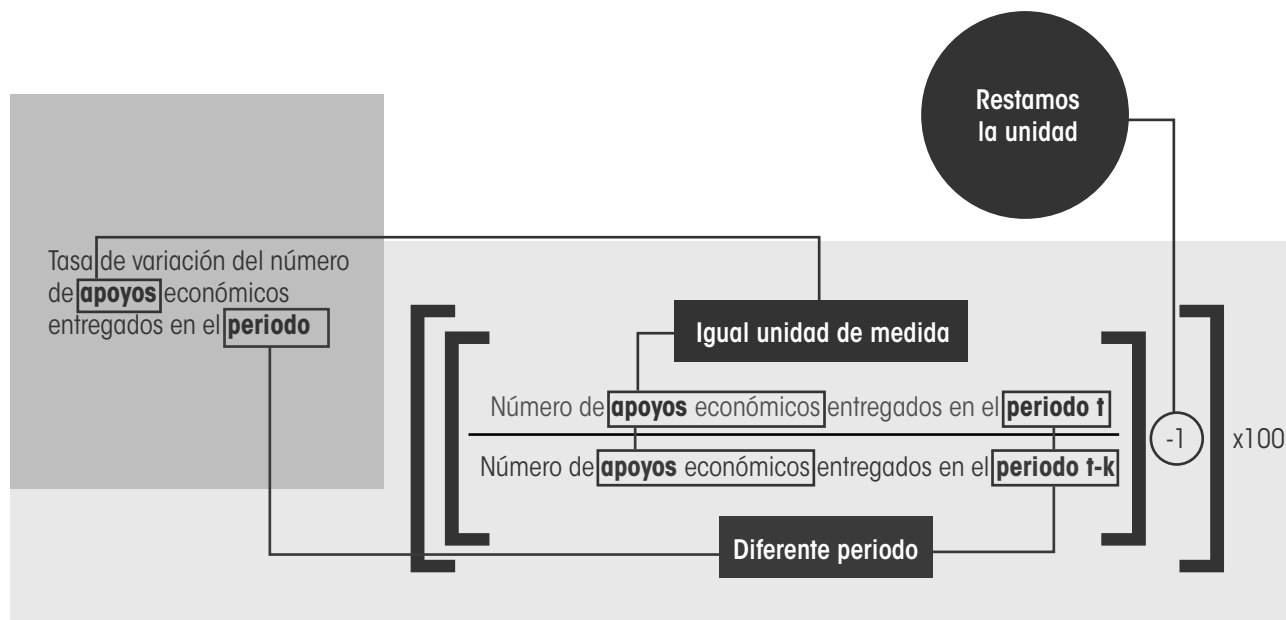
Restamos la unidad

Tasa de variación del número de apoyos económicos entregados en el periodo

Igual unidad de medida

Número de apoyos económicos entregados en el periodo t

Número de apoyos económicos entregados en el periodo t-k

-1

x100

Diferente periodo